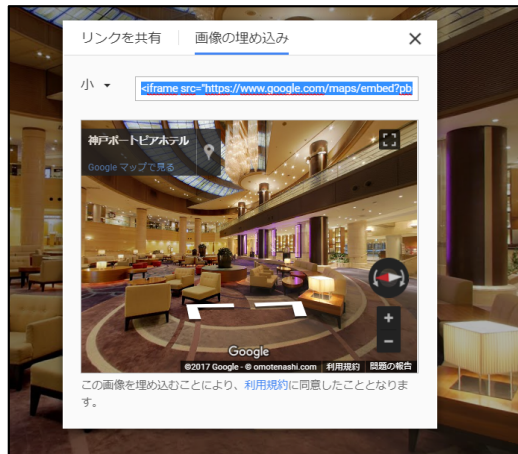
リンクを共有　画像の埋め込み

小

<iframe src="https://www.google.com/maps/embed?pb

神戸ポートピアホテル

Google マップで見る

Google

©2017 Google - © omotenashi.com　利用規約　問題の報告

この画像を埋め込むことにより、利用規約に同意したことになります。